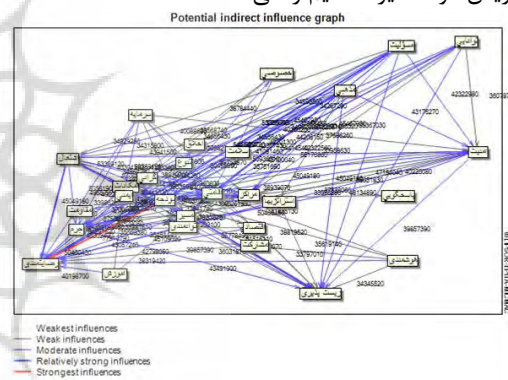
Potential indirect influence graph

خصوصی
سرمایه
حقوق
اجتماع
مشارکت
توسعه
راهبرد
مدیریت
فراکل
کیفیت
پیشرفت
اقتصاد
شرکت
شفافیت
مدیر
امنیت
زنجیره
ساختار
نوآوری
بازار
ترجیحات
آموزش
سیاست
سرمایه‌گذاری
زیرساخت
پیست پذیری
فرهنگ‌سازی
استراتژی
یکپارچگی
پیوستگی

42322590
36078
43176270
36784440
34345820
39657390
35659180
33797010
40196700
43451900
38219420
42768090
39657390
33361120
34823260
43158600
45049190
38818920

Weakest influences
Weak influences
Moderate influences
Relatively strong influences
Strongest influences